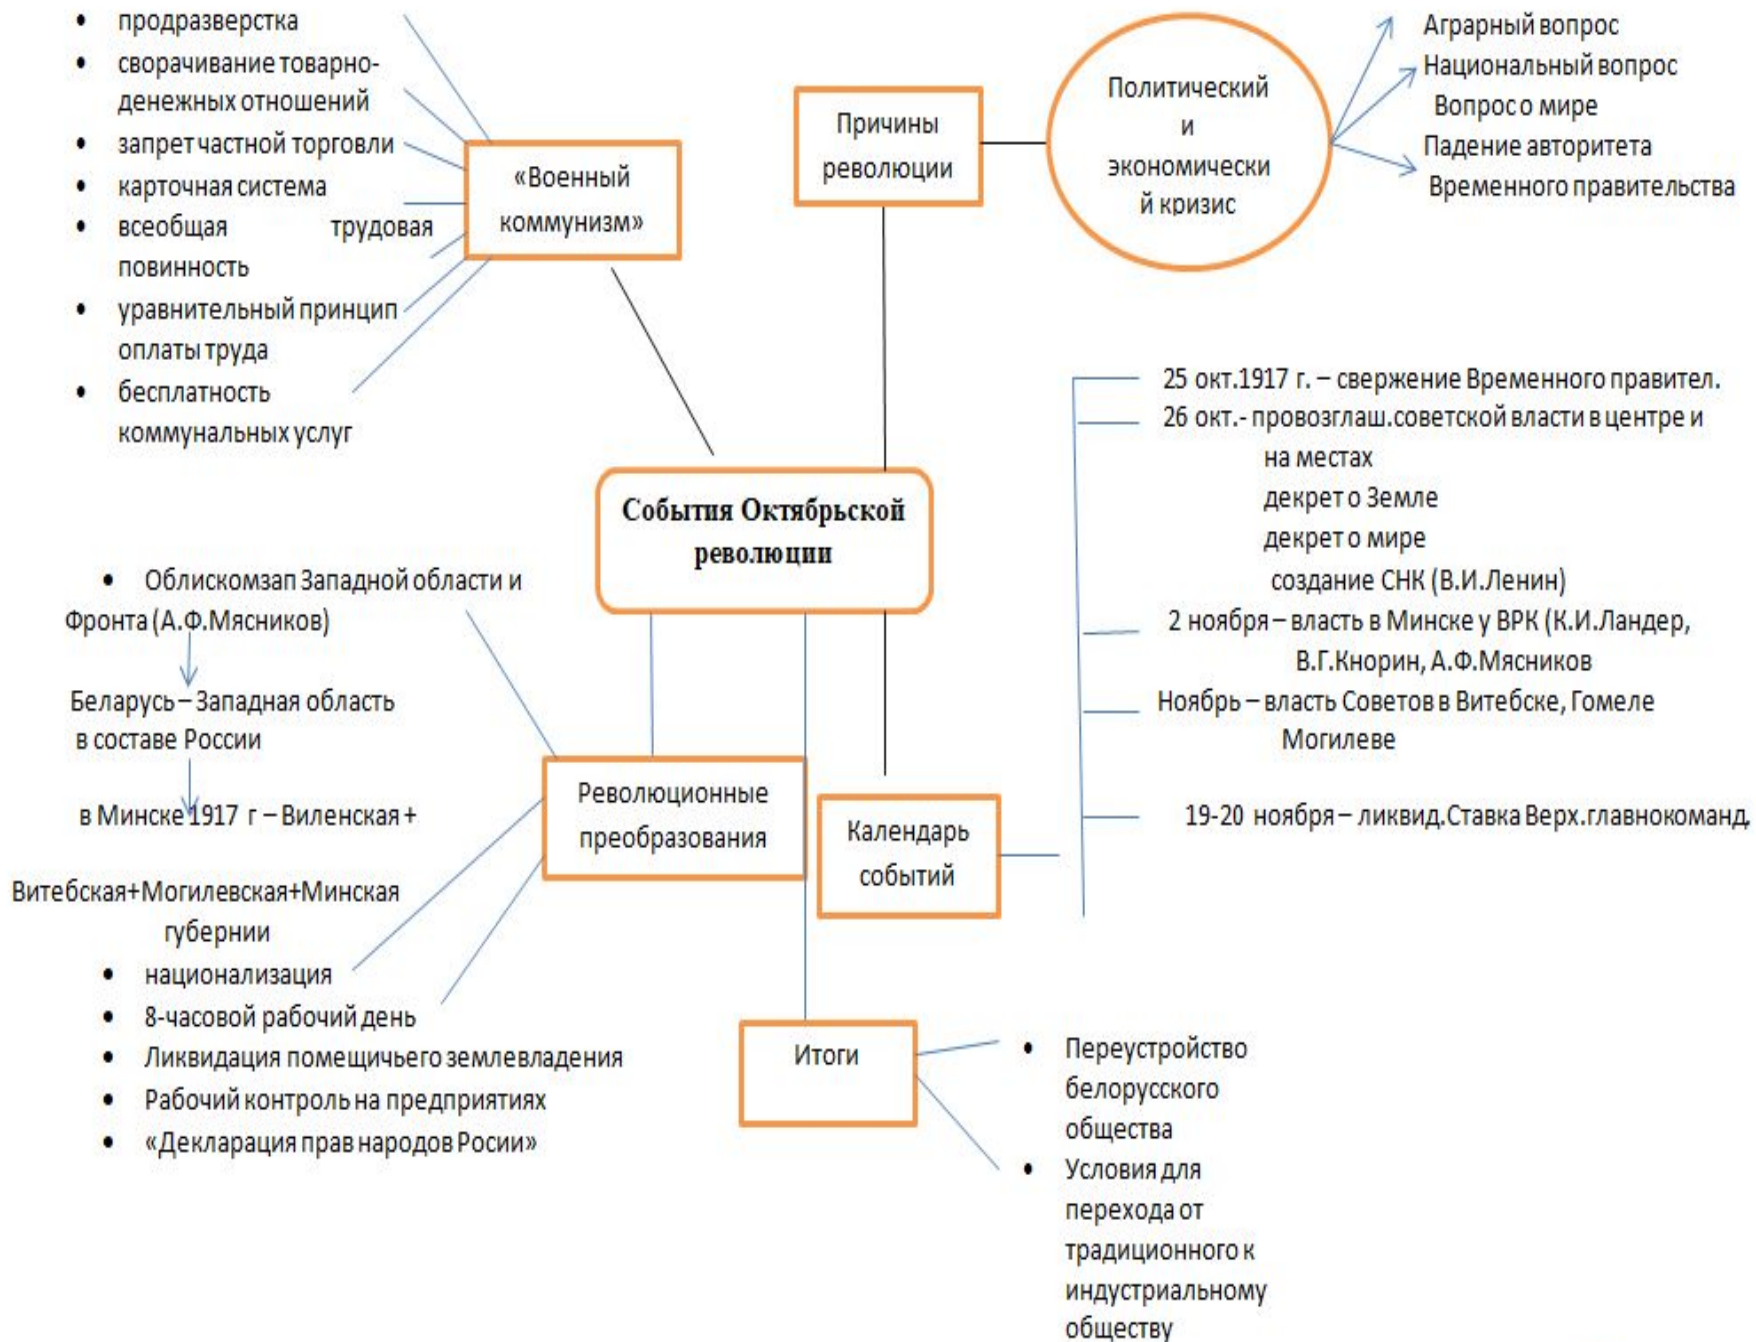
- продразверстка
- сворачивание товарно-денежных отношений
- запрет частной торговли
- карточная система
- всеобщая трудовая повинность
- уравнительный принцип оплаты труда
- бесплатность коммунальных услуг

«Военный коммунизм»

Причины революции

Политический и экономический кризис

Аграрный вопрос
Национальный вопрос
Вопрос о мире
Падение авторитета Временного правительства

События Октябрьской революции

25 окт.1917 г. – свержение Временного правител.
26 окт.- провозглаш.советской власти в центре и на местах
декрет о Земле
декрет о мире
создание СНК (В.И.Ленин)
2 ноября – власть в Минске у ВРК (К.И.Ландер, В.Г.Кнорин, А.Ф.Мясников
Ноябрь – власть Советов в Витебске, Гомеле Могилеве
19-20 ноября – ликвид.Ставка Верх.главнокоманд.

Календарь событий

- Облискомзап Западной области и Фронта (А.Ф.Мясников)

Беларусь – Западная область в составе России

в Минске 1917 г – Виленская + Витебская+Могилевская+Минская губернии

Революционные преобразования

- национализация
- 8-часовой рабочий день
- Ликвидация помещичьего землевладения
- Рабочий контроль на предприятиях
- «Декларация прав народов Росии»

Итоги

- Переустройство белорусского общества
- Условия для перехода от традиционного к индустриальному обществу